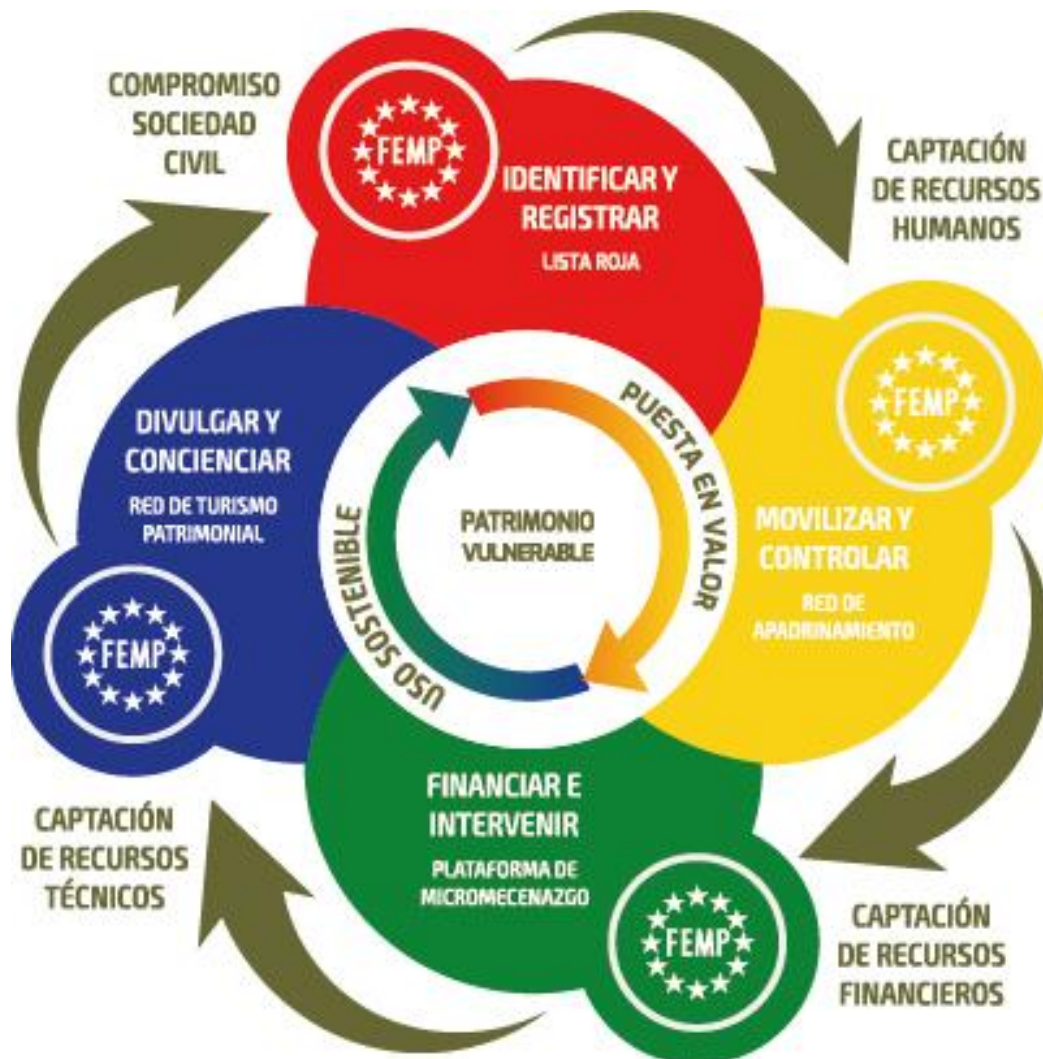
COMPROMISO SOCIEDAD CIVIL

FEMP

IDENTIFICAR Y REGISTRAR

LISTA ROJA

CAPTACIÓN DE RECURSOS HUMANOS

DIVULGAR Y CONCIENCIAR

RED DE TURISMO PATRIMONIAL

PUESTA EN VALOR

PATRIMONIO VULNERABLE

USO SOSTENIBLE

FEMP

MOVILIZAR Y CONTROLAR

RED DE APADRINAMIENTO

FEMP

FINANCIAR E INTERVENIR

PLATAFORMA DE MICROMECENAZGO

CAPTACIÓN DE RECURSOS TÉCNICOS

FEMP

CAPTACIÓN DE RECURSOS FINANCIEROS